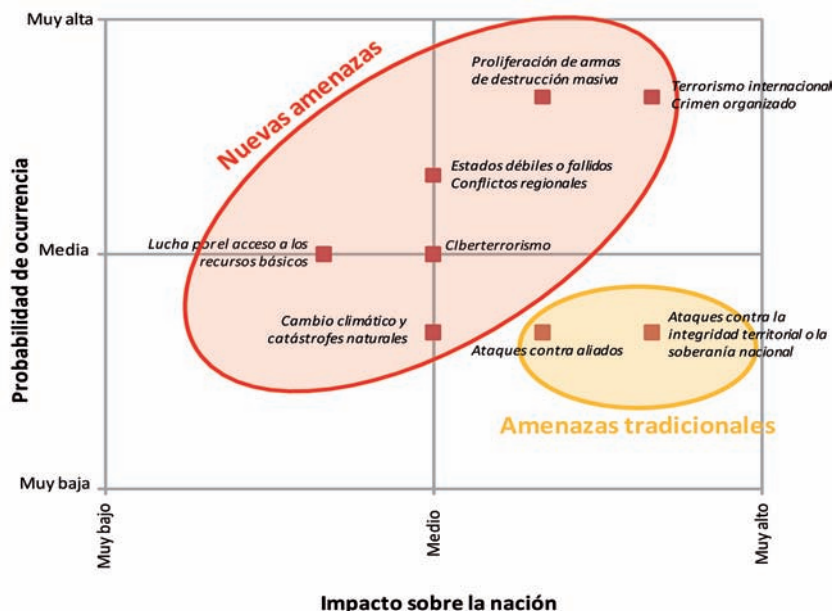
Muy alta

Nuevas amenazas

Proliferación de armas de destrucción masiva

Terrorismo internacional
Crimen organizado

Estados débiles o fallidos
Conflictos regionales

Media

Lucha por el acceso a los recursos básicos

CIberterrorismo

Cambio climático y catástrofes naturales

Ataques contra aliados

Ataques contra la integridad territorial o la soberanía nacional

Amenazas tradicionales

Muy baja

Probabilidad de ocurrencia

Muy bajo

Medio

Muy alto

Impacto sobre la nación